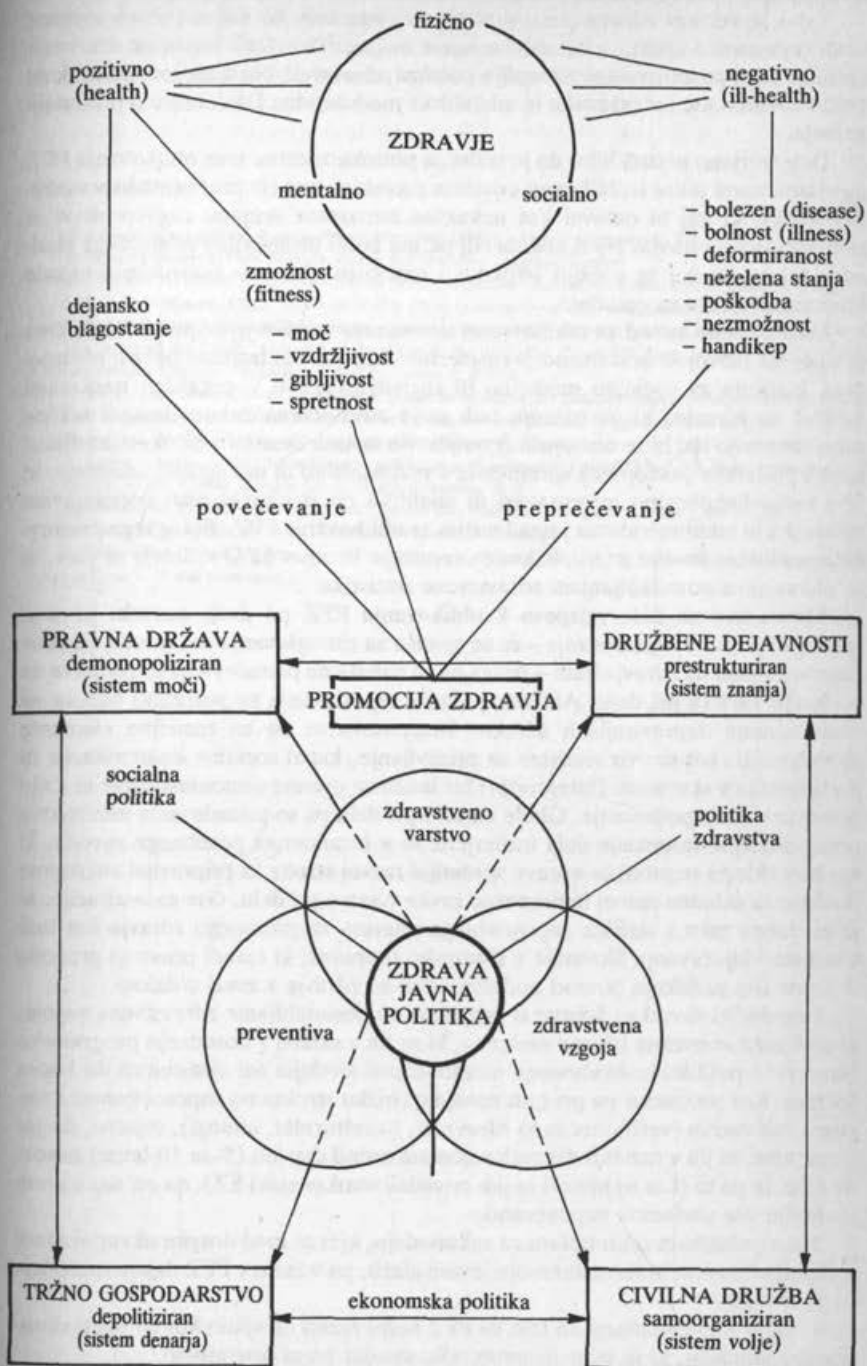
fizično

pozitivno (health)

negativno (ill-health)

ZDRAVJE

mentalno

socialno

– bolezen (disease)
– bolnost (illness)
– deformiranost
– neželena stanja
– poškodba
– nezmožnost
– handikep

dejansko blagostanje

zmožnost (fitness)
– moč
– vzdržljivost
– gibljivost
– spretnost

povečevanje

preprečevanje

PRAVNA DRŽAVA
demonopoliziran
(sistem moči)

PROMOCIJA ZDRAVJA

DRUŽBENE DEJAVNOSTI
prestrukturiran
(sistem znanja)

socialna politika

zdravstveno varstvo

politika zdravstva

ZDRAVA JAVNA POLITIKA

preventiva

zdravstvena vzgoja

TRŽNO GOSPODARSTVO
depolitiziran
(sistem denarja)

ekonomska politika

CIVILNA DRUŽBA
samoorganiziran
(sistem volje)